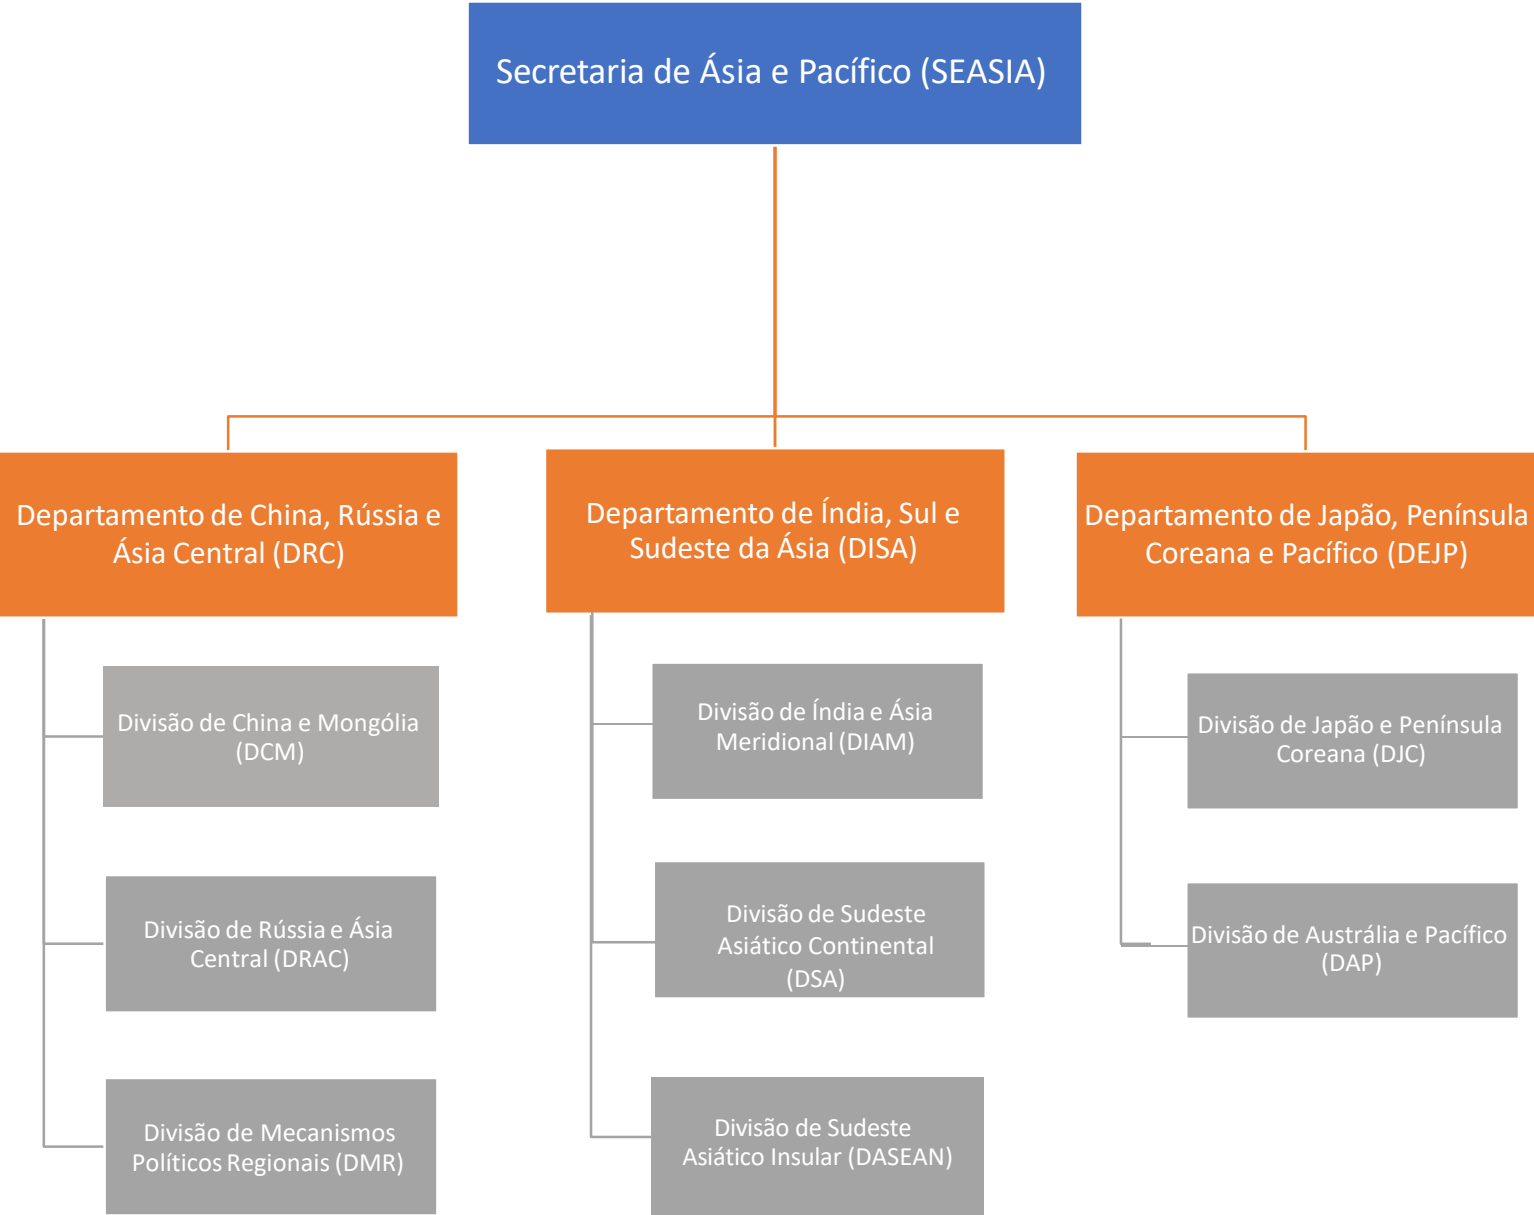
Secretaria de Ásia e Pacífico (SEASIA)

Departamento de China, Rússia e Ásia Central (DRC)

Divisão de China e Mongólia (DCM)

Divisão de Rússia e Ásia Central (DRAC)

Divisão de Mecanismos Políticos Regionais (DMR)

Departamento de Índia, Sul e Sudeste da Ásia (DISA)

Divisão de Índia e Ásia Meridional (DIAM)

Divisão de Sudeste Asiático Continental (DSA)

Divisão de Sudeste Asiático Insular (DASEAN)

Departamento de Japão, Península Coreana e Pacífico (DEJP)

Divisão de Japão e Península Coreana (DJC)

Divisão de Austrália e Pacífico (DAP)